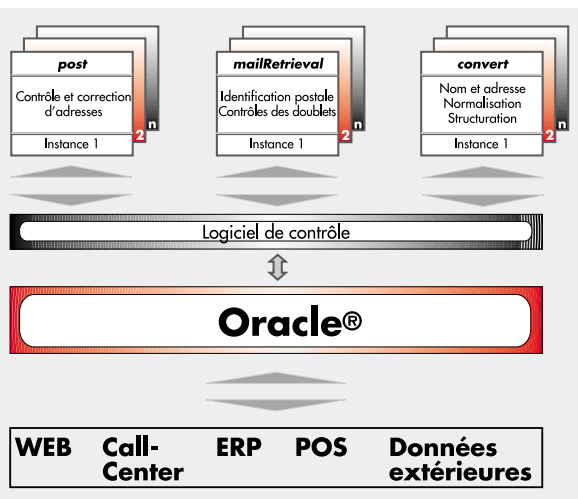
post

Contrôle et correction d'adresses

Instance 1

2

n

mailRetrieval

Identification postale
Contrôles des doublets

Instance 1

2

n

convert

Nom et adresse
Normalisation
Structuration

Instance 1

2

n

Logiciel de contrôle

Oracle®

WEB

Call-Center

ERP

POS

Données extérieures